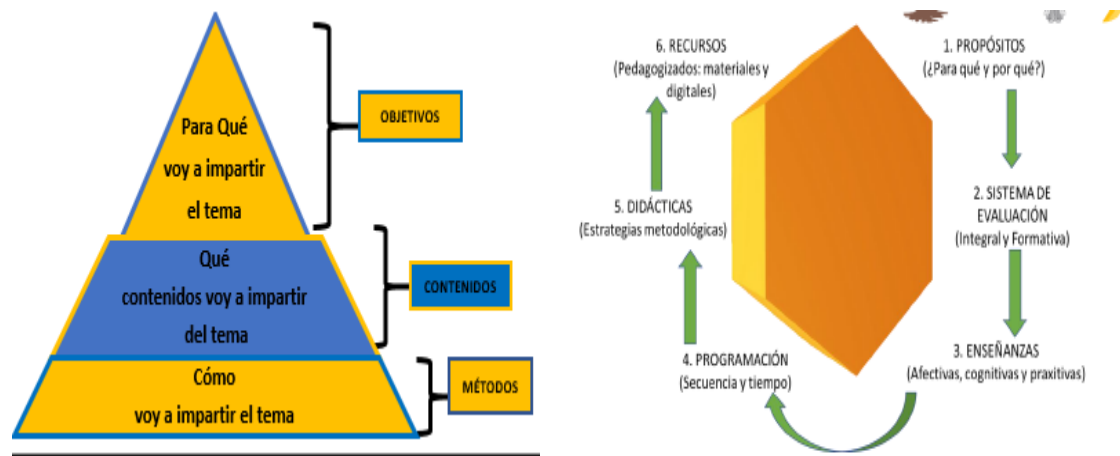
Para Qué voy a impartir el tema

OBJETIVOS

Qué contenidos voy a impartir del tema

CONTENIDOS

Cómo voy a impartir el tema

MÉTODOS

1. PROPÓSITOS (¿Para qué y por qué?)

2. SISTEMA DE EVALUACIÓN (Integral y Formativa)

3. ENSEÑANZAS (Afectivas, cognitivas y praxitivas)

4. PROGRAMACIÓN (Secuencia y tiempo)

5. DIDÁCTICAS (Estrategias metodológicas)

6. RECURSOS (Pedagogizados: materiales y digitales)